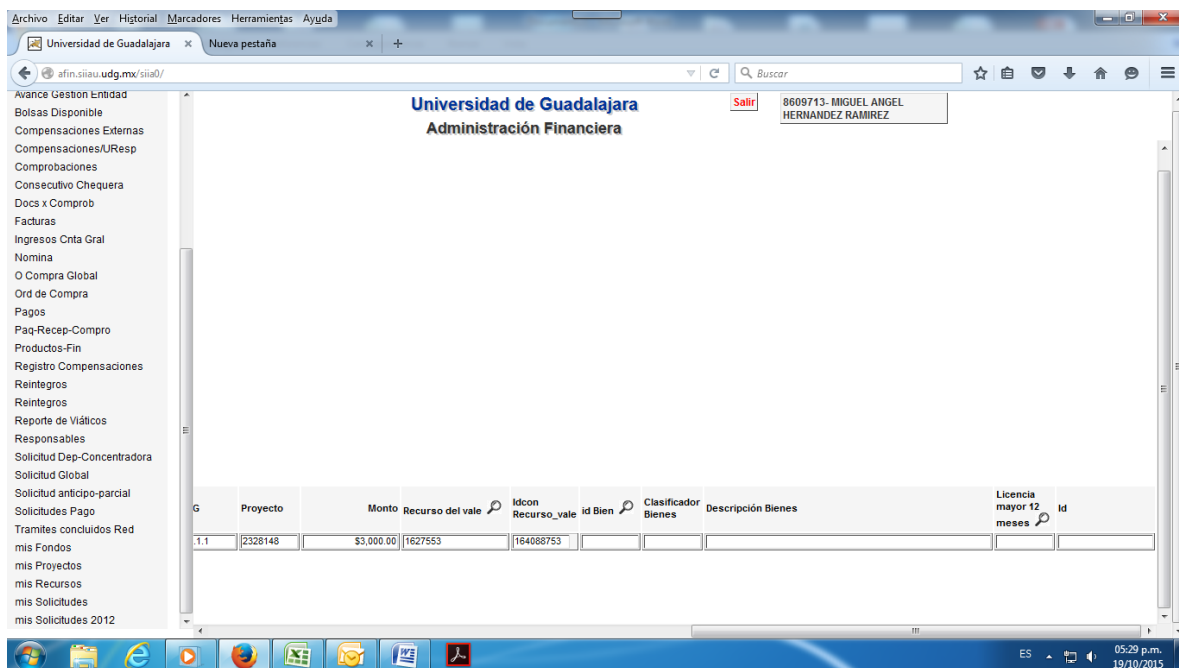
Archivo Editar Ver Historial Marcadores Herramientas Ayuda

Universidad de Guadalajara ×   Nueva pestaña ×   +

afin.siiau.udg.mx/siia0/

Buscar

Avance Gestion Entidad
Bolsas Disponible
Compensaciones Externas
Compensaciones/UResp
Comprobaciones
Consecutivo Chequera
Docs x Comprob
Facturas
Ingresos Cnta Gral
Nomina
O Compra Global
Ord de Compra
Pagos
Paq-Recep-Compro
Productos-Fin
Registro Compensaciones
Reintegros
Reintegros
Reporte de Viáticos
Responsables
Solicitud Dep-Concentradora
Solicitud Global
Solicitud anticipo-parcial
Solicitudes Pago
Tramites concluidos Red
mis Fondos
mis Proyectos
mis Recursos
mis Solicitudes
mis Solicitudes 2012

Universidad de Guadalajara
Administración Financiera

Salir

8609713- MIGUEL ANGEL HERNANDEZ RAMIREZ

| G | Proyecto | Monto | Recurso del vale | Idcon Recurso_vale | id Bien | Clasificador Bienes | Descripción Bienes | Licencia mayor 12 meses | Id |
|---|---|---|---|---|---|---|---|---|---|
| .1.1 | 2328148 | $3,000.00 | 1627553 | 164088753 | | | | | |

ES 05:29 p.m. 19/10/2015